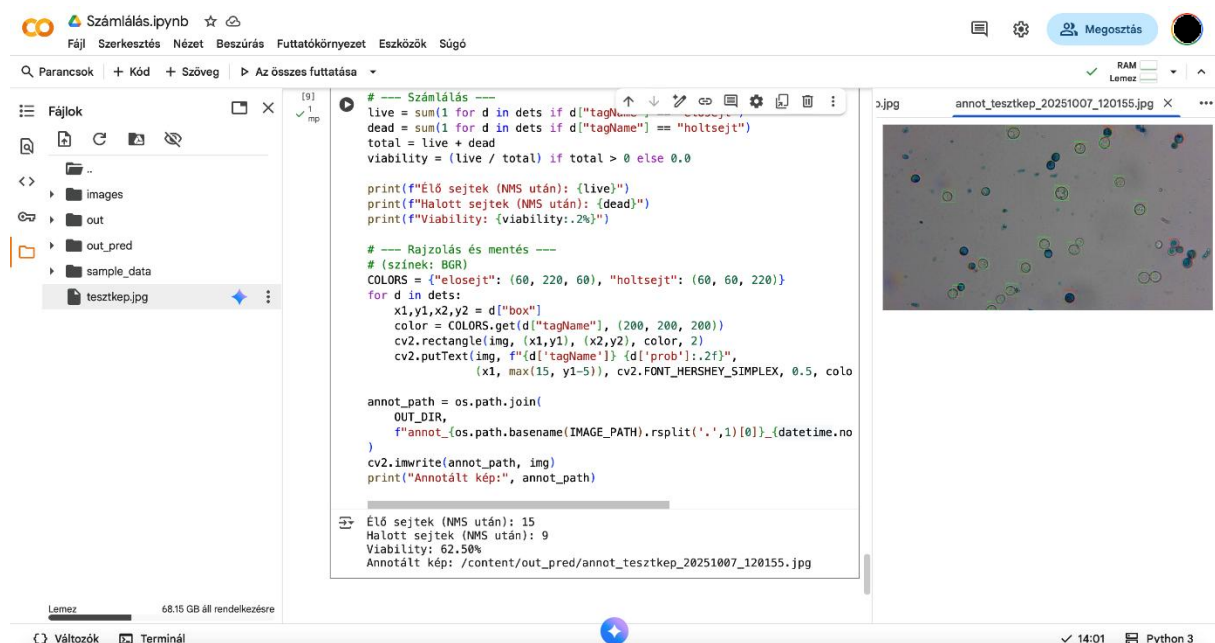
CO Számlálás.ipynb ☆
Fájl Szerkesztés Nézet Beszúrás Futtatókörnyezet Eszközök Súgó

Megosztás

Parancsok + Kód + Szöveg ▷ Az összes futtatása

RAM
Lemez

Fájlok

..
images
out
out_pred
sample_data
tesztkep.jpg

Lemez 68.15 GB áll rendelkezésre

[9]
1 mp

# --- Számlálás ---
live = sum(1 for d in dets if d["tagName"] == "elosejt")
dead = sum(1 for d in dets if d["tagName"] == "holtsejt")
total = live + dead
viability = (live / total) if total > 0 else 0.0

print(f"Élő sejtek (NMS után): {live}")
print(f"Halott sejtek (NMS után): {dead}")
print(f"Viability: {viability:.2%}")

# --- Rajzolás és mentés ---
# (színek: BGR)
COLORS = {"elosejt": (60, 220, 60), "holtsejt": (60, 60, 220)}
for d in dets:
    x1,y1,x2,y2 = d["box"]
    color = COLORS.get(d["tagName"], (200, 200, 200))
    cv2.rectangle(img, (x1,y1), (x2,y2), color, 2)
    cv2.putText(img, f"{d['tagName']} {d['prob']:.2f}",
                (x1, max(15, y1-5)), cv2.FONT_HERSHEY_SIMPLEX, 0.5, colo

annot_path = os.path.join(
    OUT_DIR,
    f"annot_{os.path.basename(IMAGE_PATH).rsplit('.',1)[0]}_{datetime.no
)
cv2.imwrite(annot_path, img)
print("Annotált kép:", annot_path)

Élő sejtek (NMS után): 15
Halott sejtek (NMS után): 9
Viability: 62.50%
Annotált kép: /content/out_pred/annot_tesztkep_20251007_120155.jpg

o.jpg   annot_tesztkep_20251007_120155.jpg ×

{} Változók   Terminál
✓ 14:01   Python 3